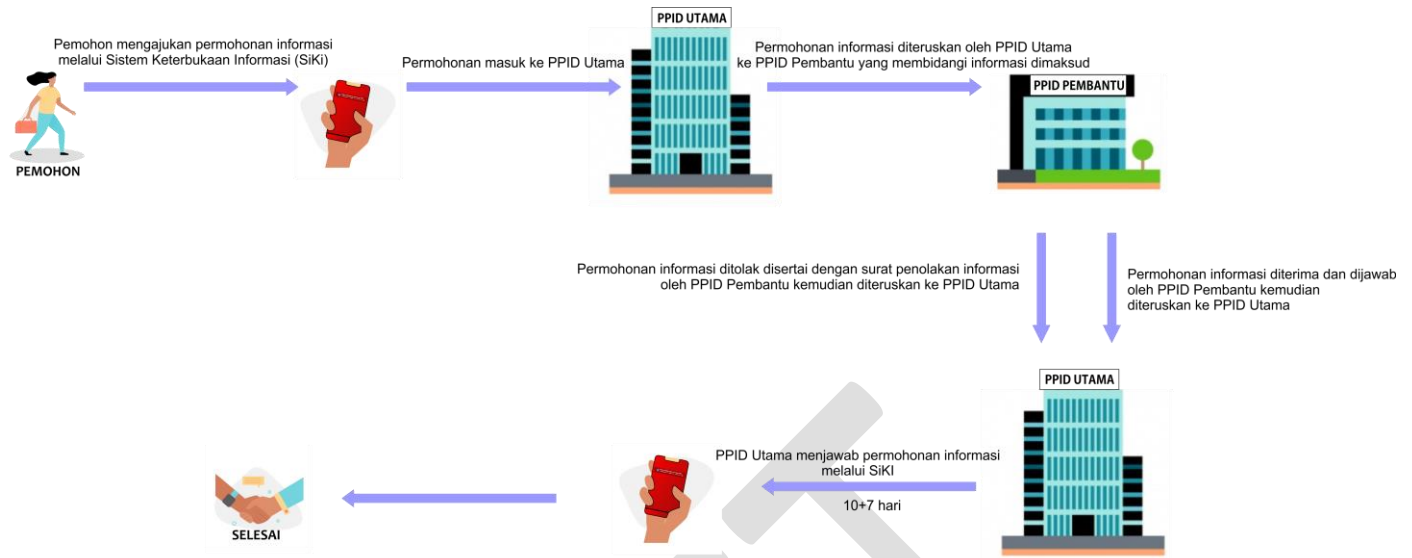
Pemohon mengajukan permohonan informasi melalui Sistem Keterbukaan Informasi (SiKi)

PEMOHON

Permohonan masuk ke PPID Utama

PPID UTAMA

Permohonan informasi diteruskan oleh PPID Utama ke PPID Pembantu yang membidangi informasi dimaksud

PPID PEMBANTU

Permohonan informasi ditolak disertai dengan surat penolakan informasi oleh PPID Pembantu kemudian diteruskan ke PPID Utama

Permohonan informasi diterima dan dijawab oleh PPID Pembantu kemudian diteruskan ke PPID Utama

PPID UTAMA

PPID Utama menjawab permohonan informasi melalui SiKI

10+7 hari

SELESAI